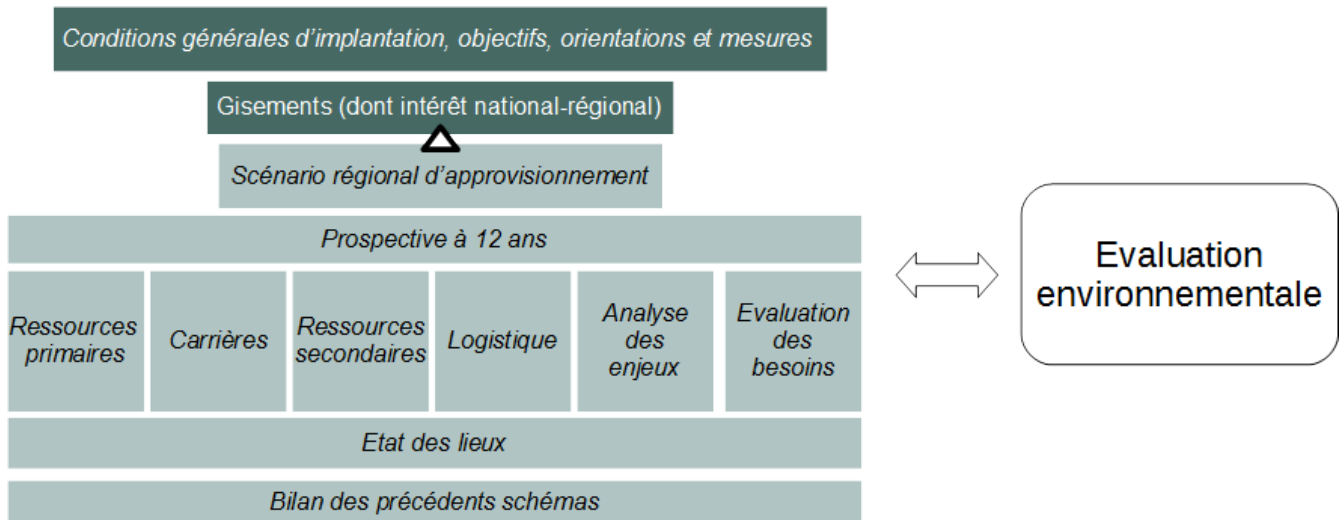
Conditions générales d'implantation, objectifs, orientations et mesures

Gisements (dont intérêt national-régional)

Scénario régional d'approvisionnement

Prospective à 12 ans

Ressources primaires

Carrières

Ressources secondaires

Logistique

Analyse des enjeux

Evaluation des besoins

Etat des lieux

Bilan des précédents schémas

Evaluation environnementale